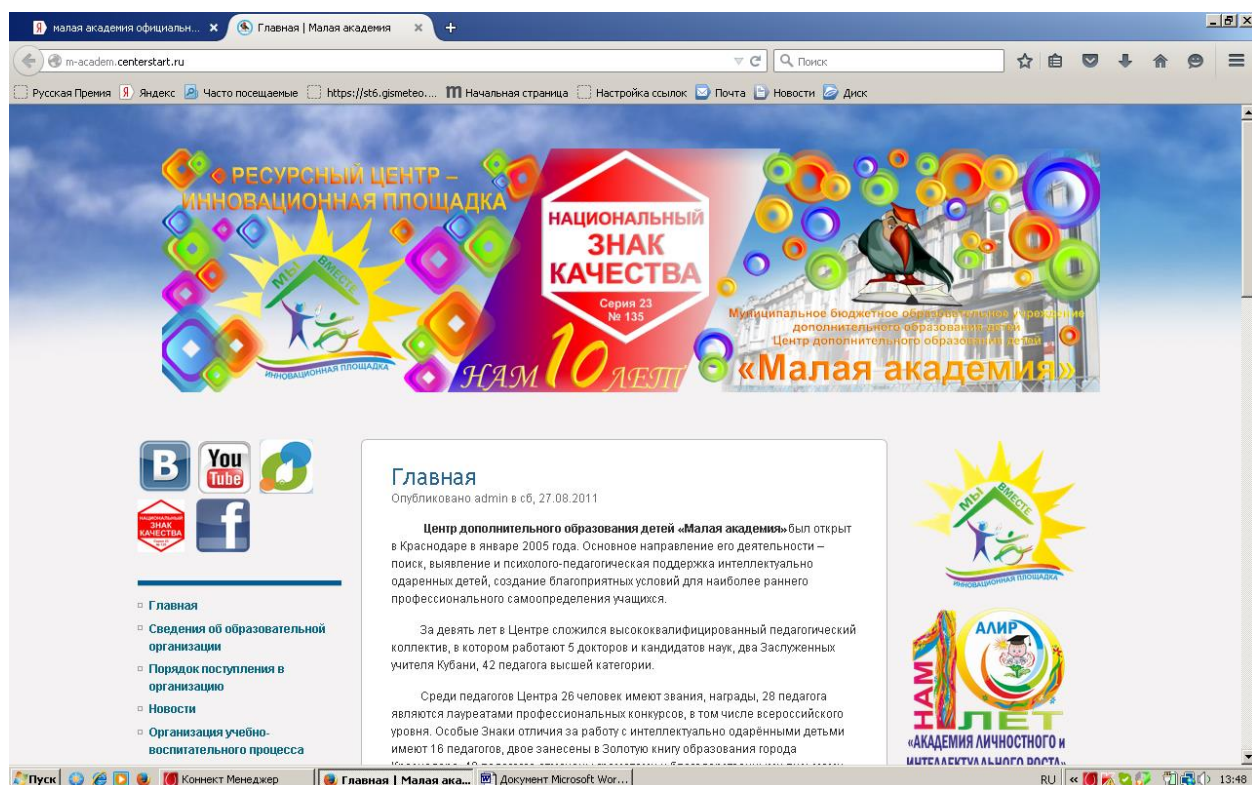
малая академия официальн... ×
Главная | Малая академия ×
+
m-academ.centerstart.ru
Поиск
Русская Премия
Яндекс
Часто посещаемые
https://st6.gismeteo....
Начальная страница
Настройка ссылок
Почта
Новости
Диск

РЕСУРСНЫЙ ЦЕНТР – ИННОВАЦИОННАЯ ПЛОЩАДКА
МЫ ВМЕСТЕ
ИННОВАЦИОННАЯ ПЛОЩАДКА
НАЦИОНАЛЬНЫЙ ЗНАК КАЧЕСТВА
Серия 23 № 135
НАМ 10 ЛЕТ
Муниципальное бюджетное образовательное учреждение дополнительного образования детей Центр дополнительного образования детей
«Малая академия»

B
You Tube
НАЦИОНАЛЬНЫЙ ЗНАК КАЧЕСТВА
f

▫ Главная
▫ Сведения об образовательной организации
▫ Порядок поступления в организацию
▫ Новости
▫ Организация учебно-воспитательного процесса

Главная
Опубликовано admin в сб, 27.08.2011

Центр дополнительного образования детей «Малая академия» был открыт в Краснодаре в январе 2005 года. Основное направление его деятельности – поиск, выявление и психолого-педагогическая поддержка интеллектуально одаренных детей, создание благоприятных условий для наиболее раннего профессионального самоопределения учащихся.

За девять лет в Центре сложился высококвалифицированный педагогический коллектив, в котором работают 5 докторов и кандидатов наук, два Заслуженных учителя Кубани, 42 педагога высшей категории.

Среди педагогов Центра 26 человек имеют звания, награды, 28 педагога являются лауреатами профессиональных конкурсов, в том числе всероссийского уровня. Особые Знаки отличия за работу с интеллектуально одарёнными детьми имеют 16 педагогов, двое занесены в Золотую книгу образования города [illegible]

МЫ ВМЕСТЕ
ИННОВАЦИОННАЯ ПЛОЩАДКА
АЛИР
НАМ 10 ЛЕТ
«АКАДЕМИЯ ЛИЧНОСТНОГО и ИНТЕЛЛЕКТУАЛЬНОГО РОСТА»

Пуск
Коннект Менеджер
Главная | Малая ака...
Документ Microsoft Wor...
RU
13:48